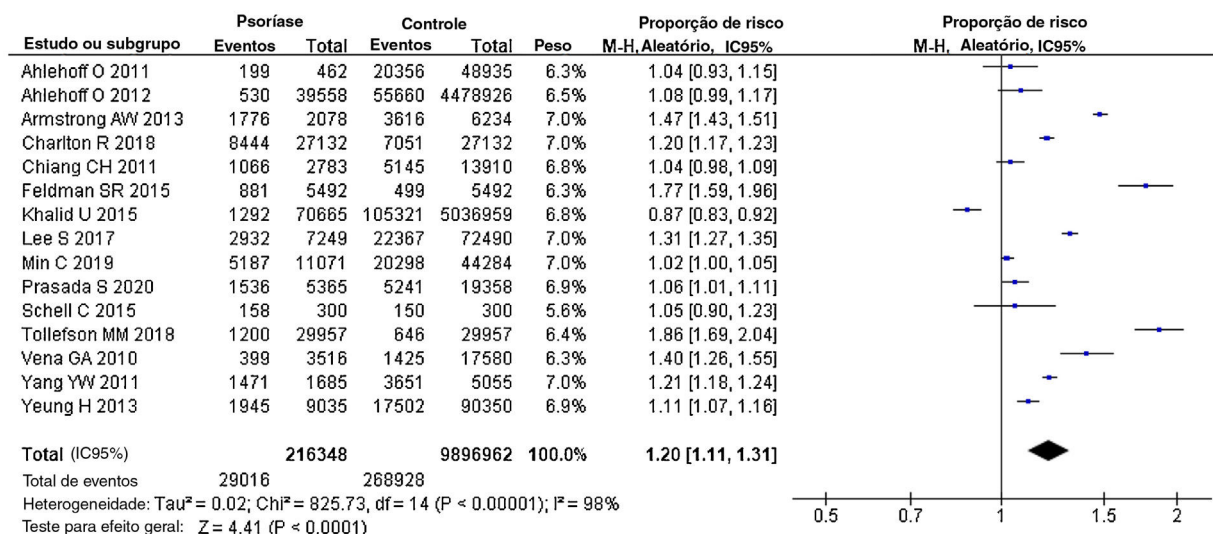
| Estudo ou subgrupo | Psoríase Eventos | Psoríase Total | Controle Eventos | Controle Total | Peso | Proporção de risco M-H, Aleatório, IC95% |
|---|---|---|---|---|---|---|
| Ahlehoff O 2011 | 199 | 462 | 20356 | 48935 | 6.3% | 1.04 [0.93, 1.15] |
| Ahlehoff O 2012 | 530 | 39558 | 55660 | 4478926 | 6.5% | 1.08 [0.99, 1.17] |
| Armstrong AW 2013 | 1776 | 2078 | 3616 | 6234 | 7.0% | 1.47 [1.43, 1.51] |
| Charlton R 2018 | 8444 | 27132 | 7051 | 27132 | 7.0% | 1.20 [1.17, 1.23] |
| Chiang CH 2011 | 1066 | 2783 | 5145 | 13910 | 6.8% | 1.04 [0.98, 1.09] |
| Feldman SR 2015 | 881 | 5492 | 499 | 5492 | 6.3% | 1.77 [1.59, 1.96] |
| Khalid U 2015 | 1292 | 70665 | 105321 | 5036959 | 6.8% | 0.87 [0.83, 0.92] |
| Lee S 2017 | 2932 | 7249 | 22367 | 72490 | 7.0% | 1.31 [1.27, 1.35] |
| Min C 2019 | 5187 | 11071 | 20298 | 44284 | 7.0% | 1.02 [1.00, 1.05] |
| Prasada S 2020 | 1536 | 5365 | 5241 | 19358 | 6.9% | 1.06 [1.01, 1.11] |
| Schell C 2015 | 158 | 300 | 150 | 300 | 5.6% | 1.05 [0.90, 1.23] |
| Tollefson MM 2018 | 1200 | 29957 | 646 | 29957 | 6.4% | 1.86 [1.69, 2.04] |
| Vena GA 2010 | 399 | 3516 | 1425 | 17580 | 6.3% | 1.40 [1.26, 1.55] |
| Yang YW 2011 | 1471 | 1685 | 3651 | 5055 | 7.0% | 1.21 [1.18, 1.24] |
| Yeung H 2013 | 1945 | 9035 | 17502 | 90350 | 6.9% | 1.11 [1.07, 1.16] |
| **Total** (IC95%) | | **216348** | | **9896962** | **100.0%** | **1.20 [1.11, 1.31]** |
| Total de eventos | 29016 | | 268928 | | | |

Heterogeneidade: Tau² = 0.02; Chi² = 825.73, df = 14 (P < 0.00001); I² = 98%
Teste para efeito geral: Z = 4.41 (P < 0.0001)

Proporção de risco
M-H, Aleatório, IC95%
0.5 0.7 1 1.5 2